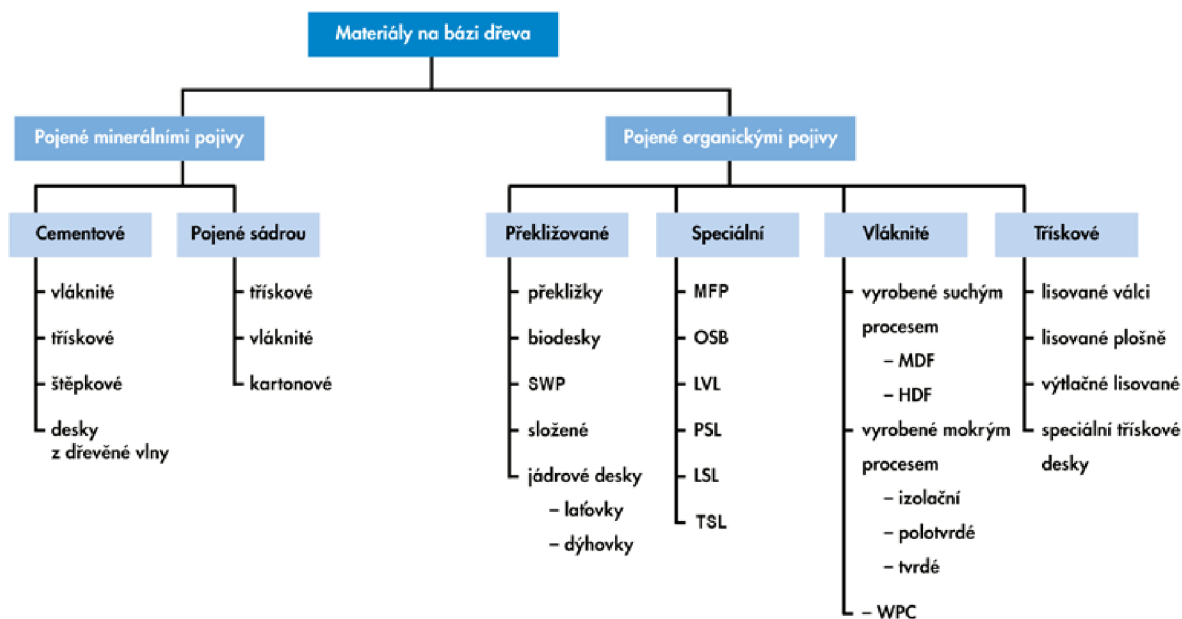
Materiály na bázi dřeva

Pojené minerálními pojivy

Pojené organickými pojivy

Cementové

vláknité

třískové

štěpkové

desky z dřevěné vlny

Pojené sádrou

třískové

vláknité

kartonové

Překližované

překližky

biodesky

SWP

složené

jádrové desky

– laťovky

– dýhovky

Speciální

MFP

OSB

LVL

PSL

LSL

TSL

Vláknité

vyrobené suchým procesem

– MDF

– HDF

vyrobené mokrým procesem

– izolační

– polotvrdé

– tvrdé

– WPC

Třískové

lisované válci

lisované plošně

výtlačné lisované

speciální třískové desky